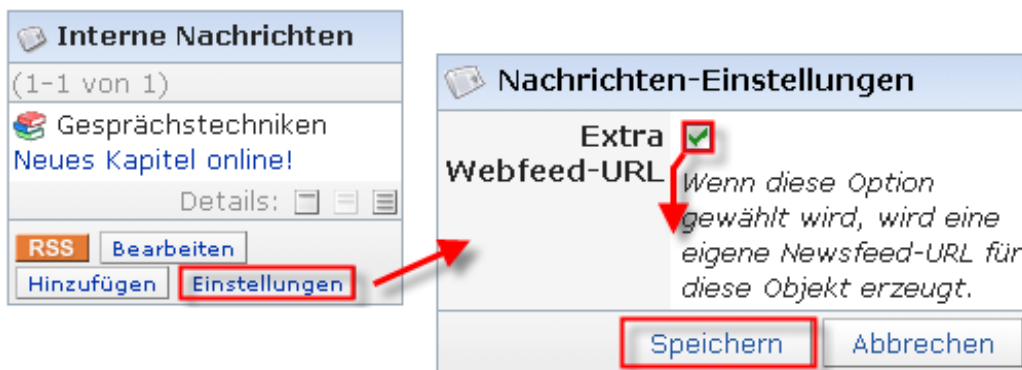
Interne Nachrichten
(1-1 von 1)
Gesprächstechniken
Neues Kapitel online!
Details:
RSS Bearbeiten
Hinzufügen Einstellungen

Nachrichten-Einstellungen
Extra Webfeed-URL
Wenn diese Option gewählt wird, wird eine eigene Newsfeed-URL für diese Objekt erzeugt.
Speichern Abbrechen